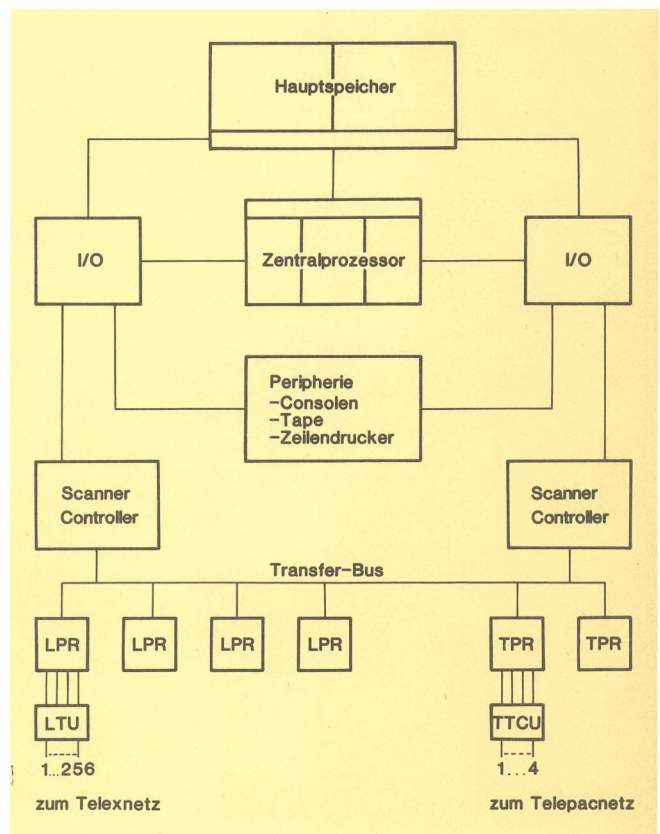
Hauptspeicher

I/O

Zentralprozessor

I/O

Peripherie
-Consolen
-Tape
-Zeilendrucker

Scanner Controller

Scanner Controller

Transfer-Bus

LPR

LPR

LPR

LPR

TPR

TPR

LTU

TTCU

1...256

1...4

zum Telexnetz

zum Telepacnetz